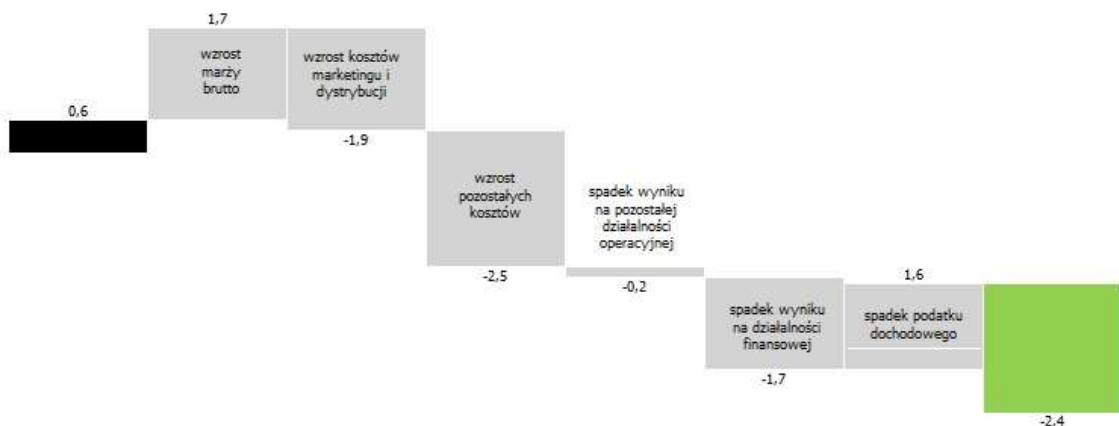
0,6

1,7

wzrost marży brutto

wzrost kosztów marketingu i dystrybucji

-1,9

wzrost pozostałych kosztów

-2,5

spadek wyniku na pozostałej działalności operacyjnej

-0,2

spadek wyniku na działalności finansowej

-1,7

1,6

spadek podatku dochodowego

-2,4